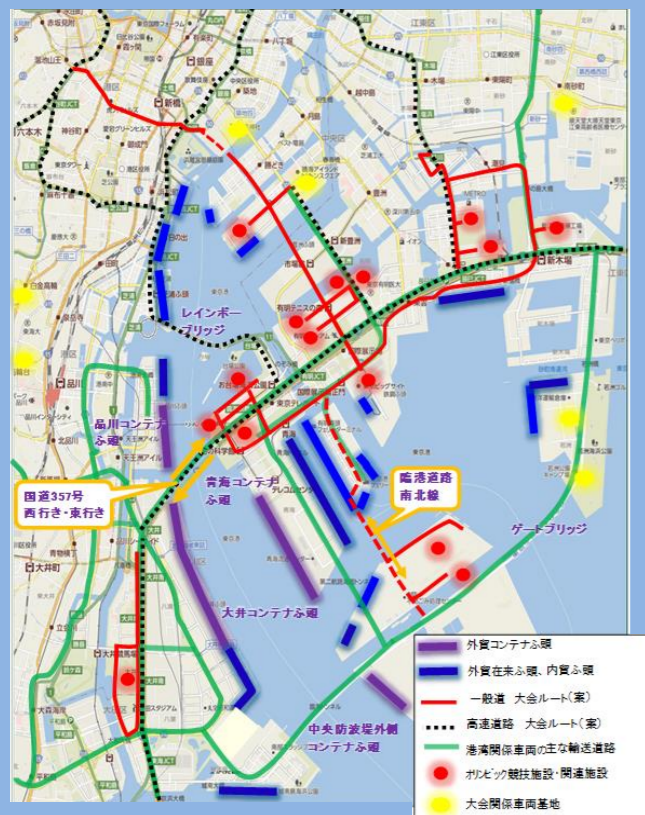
レインボーブリッジ

品川コンテナふ頭

国道357号
西行き・東行き

青海コンテナふ頭

臨港道路
南北線

ゲートブリッジ

大井コンテナふ頭

中央防波堤外側
コンテナふ頭

外貿コンテナふ頭
外貿在来ふ頭、内貿ふ頭
一般道　大会ルート（案）
高速道路　大会ルート（案）
港湾関係車両の主な輸送道路
オリンピック競技施設・関連施設
大会関係車両基地